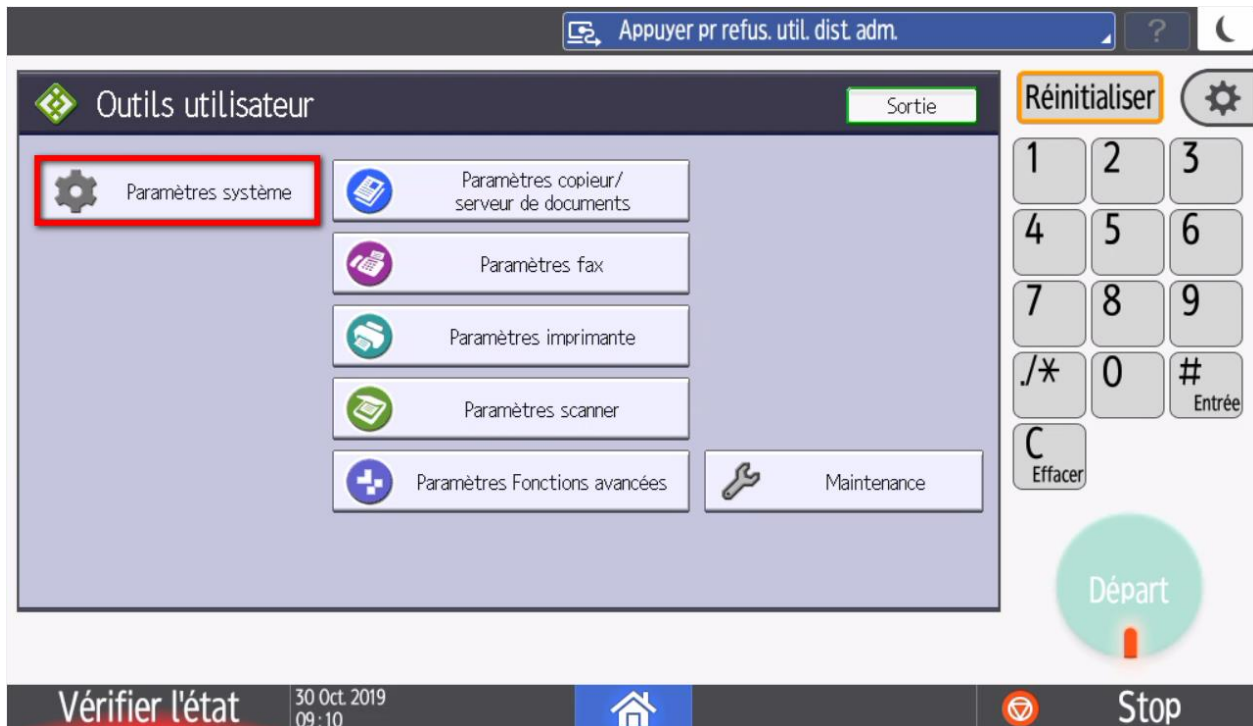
Appuyer pr refus. util. dist. adm.

?

Outils utilisateur

Sortie

Paramètres système

Paramètres copieur/ serveur de documents

Paramètres fax

Paramètres imprimante

Paramètres scanner

Paramètres Fonctions avancées

Maintenance

Réinitialiser

1 2 3
4 5 6
7 8 9
./* 0 # Entrée
C Effacer

Départ

Vérifier l'état

30 Oct. 2019
09:10

Stop